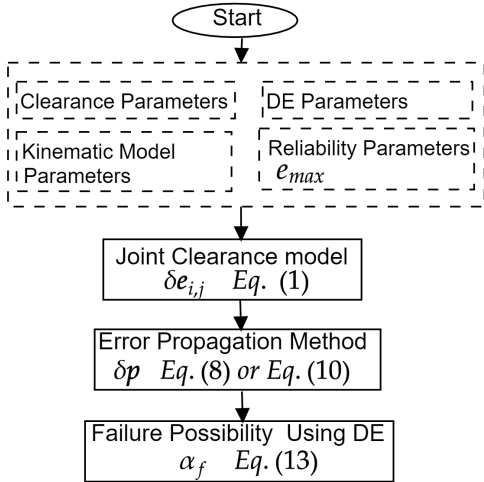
Start

Clearance Parameters

DE Parameters

Kinematic Model Parameters

Reliability Parameters $e_{max}$

Joint Clearance model $\delta e_{i,j}$ $Eq.$ (1)

Error Propagation Method $\delta p$ $Eq.$ (8) $or$ $Eq.$ (10)

Failure Possibility Using DE $\alpha_f$ $Eq.$ (13)